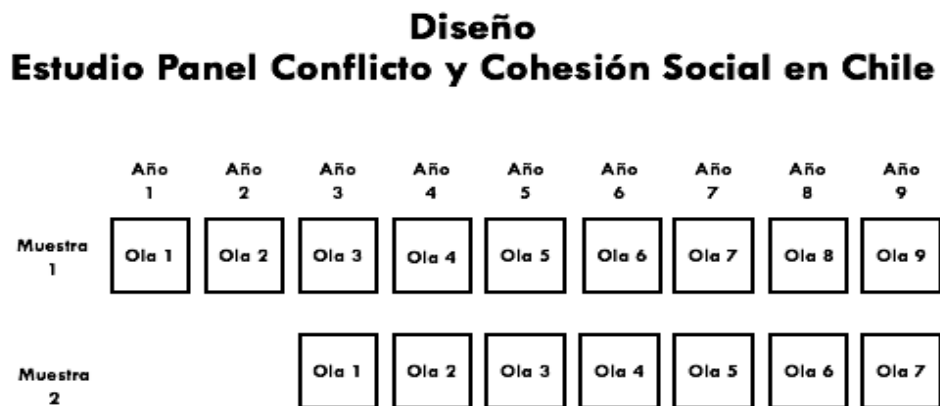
Diseño
Estudio Panel Conflicto y Cohesión Social en Chile

| | Año 1 | Año 2 | Año 3 | Año 4 | Año 5 | Año 6 | Año 7 | Año 8 | Año 9 |
|---|---|---|---|---|---|---|---|---|---|
| Muestra 1 | Ola 1 | Ola 2 | Ola 3 | Ola 4 | Ola 5 | Ola 6 | Ola 7 | Ola 8 | Ola 9 |
| Muestra 2 | | | Ola 1 | Ola 2 | Ola 3 | Ola 4 | Ola 5 | Ola 6 | Ola 7 |